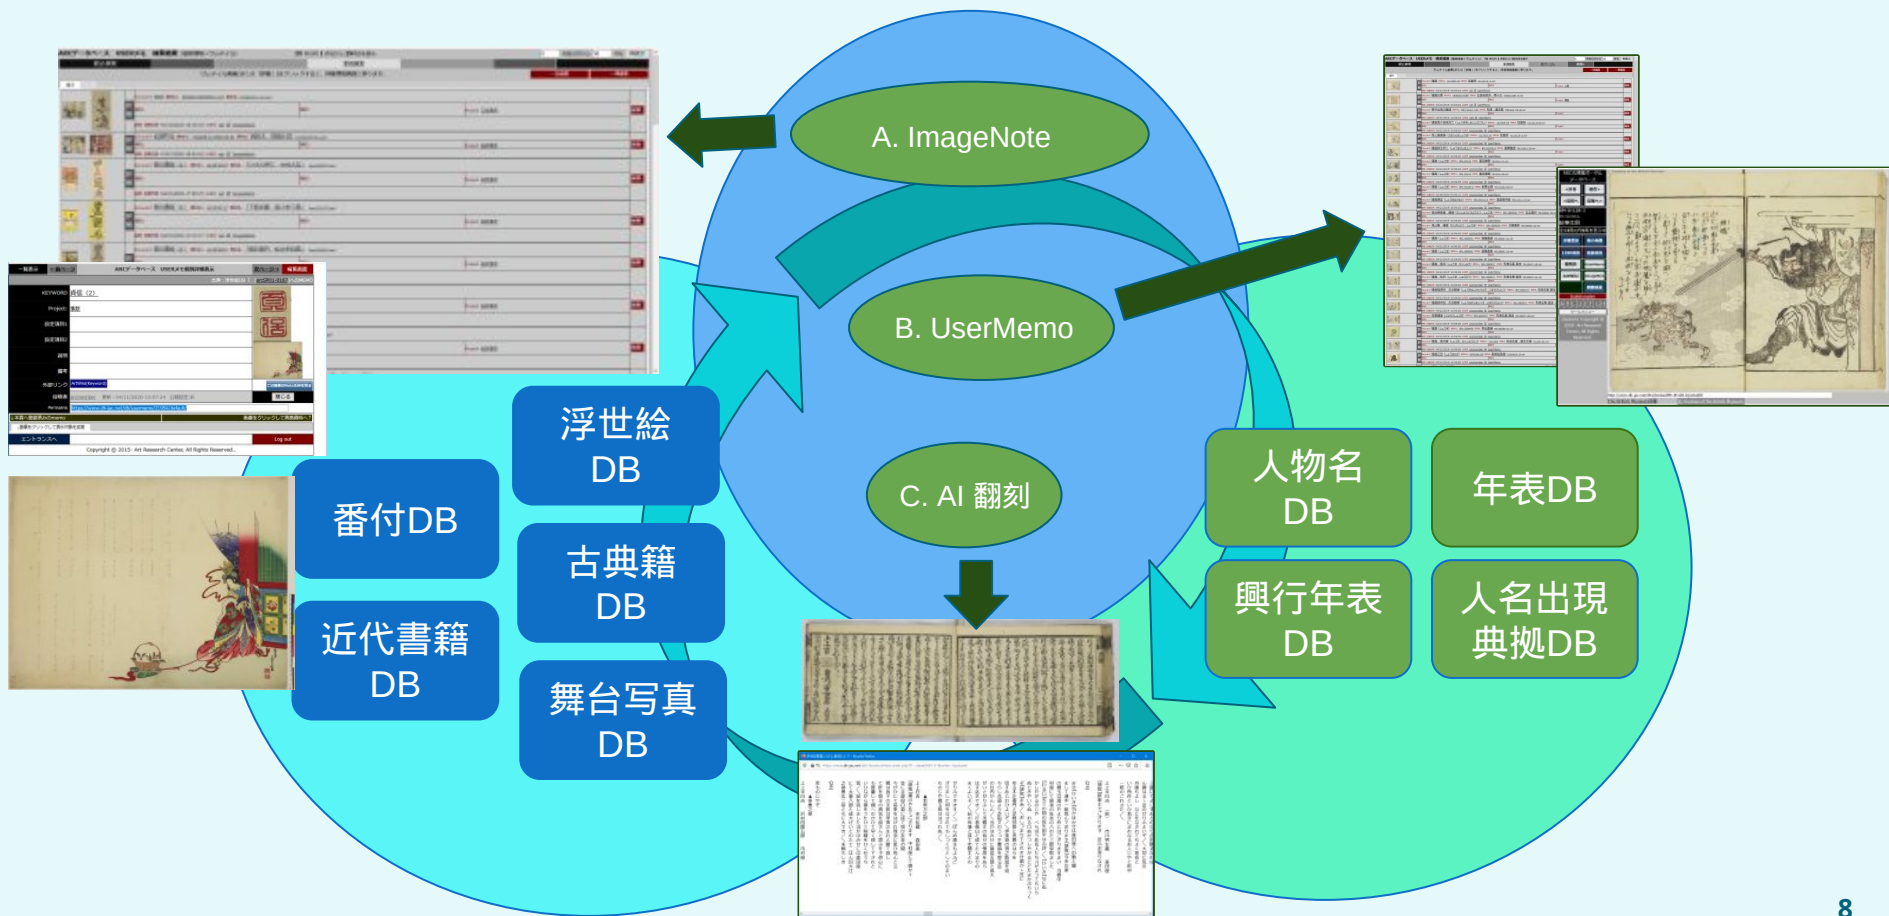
A. ImageNote

B. UserMemo

C. AI 翻刻

浮世絵 DB

番付DB

古典籍 DB

近代書籍 DB

舞台写真 DB

人物名 DB

年表DB

興行年表 DB

人名出現 典拠DB

KEYWORD

Project

Copyright © 2015- Art Research Center, All Rights Reserved.

8